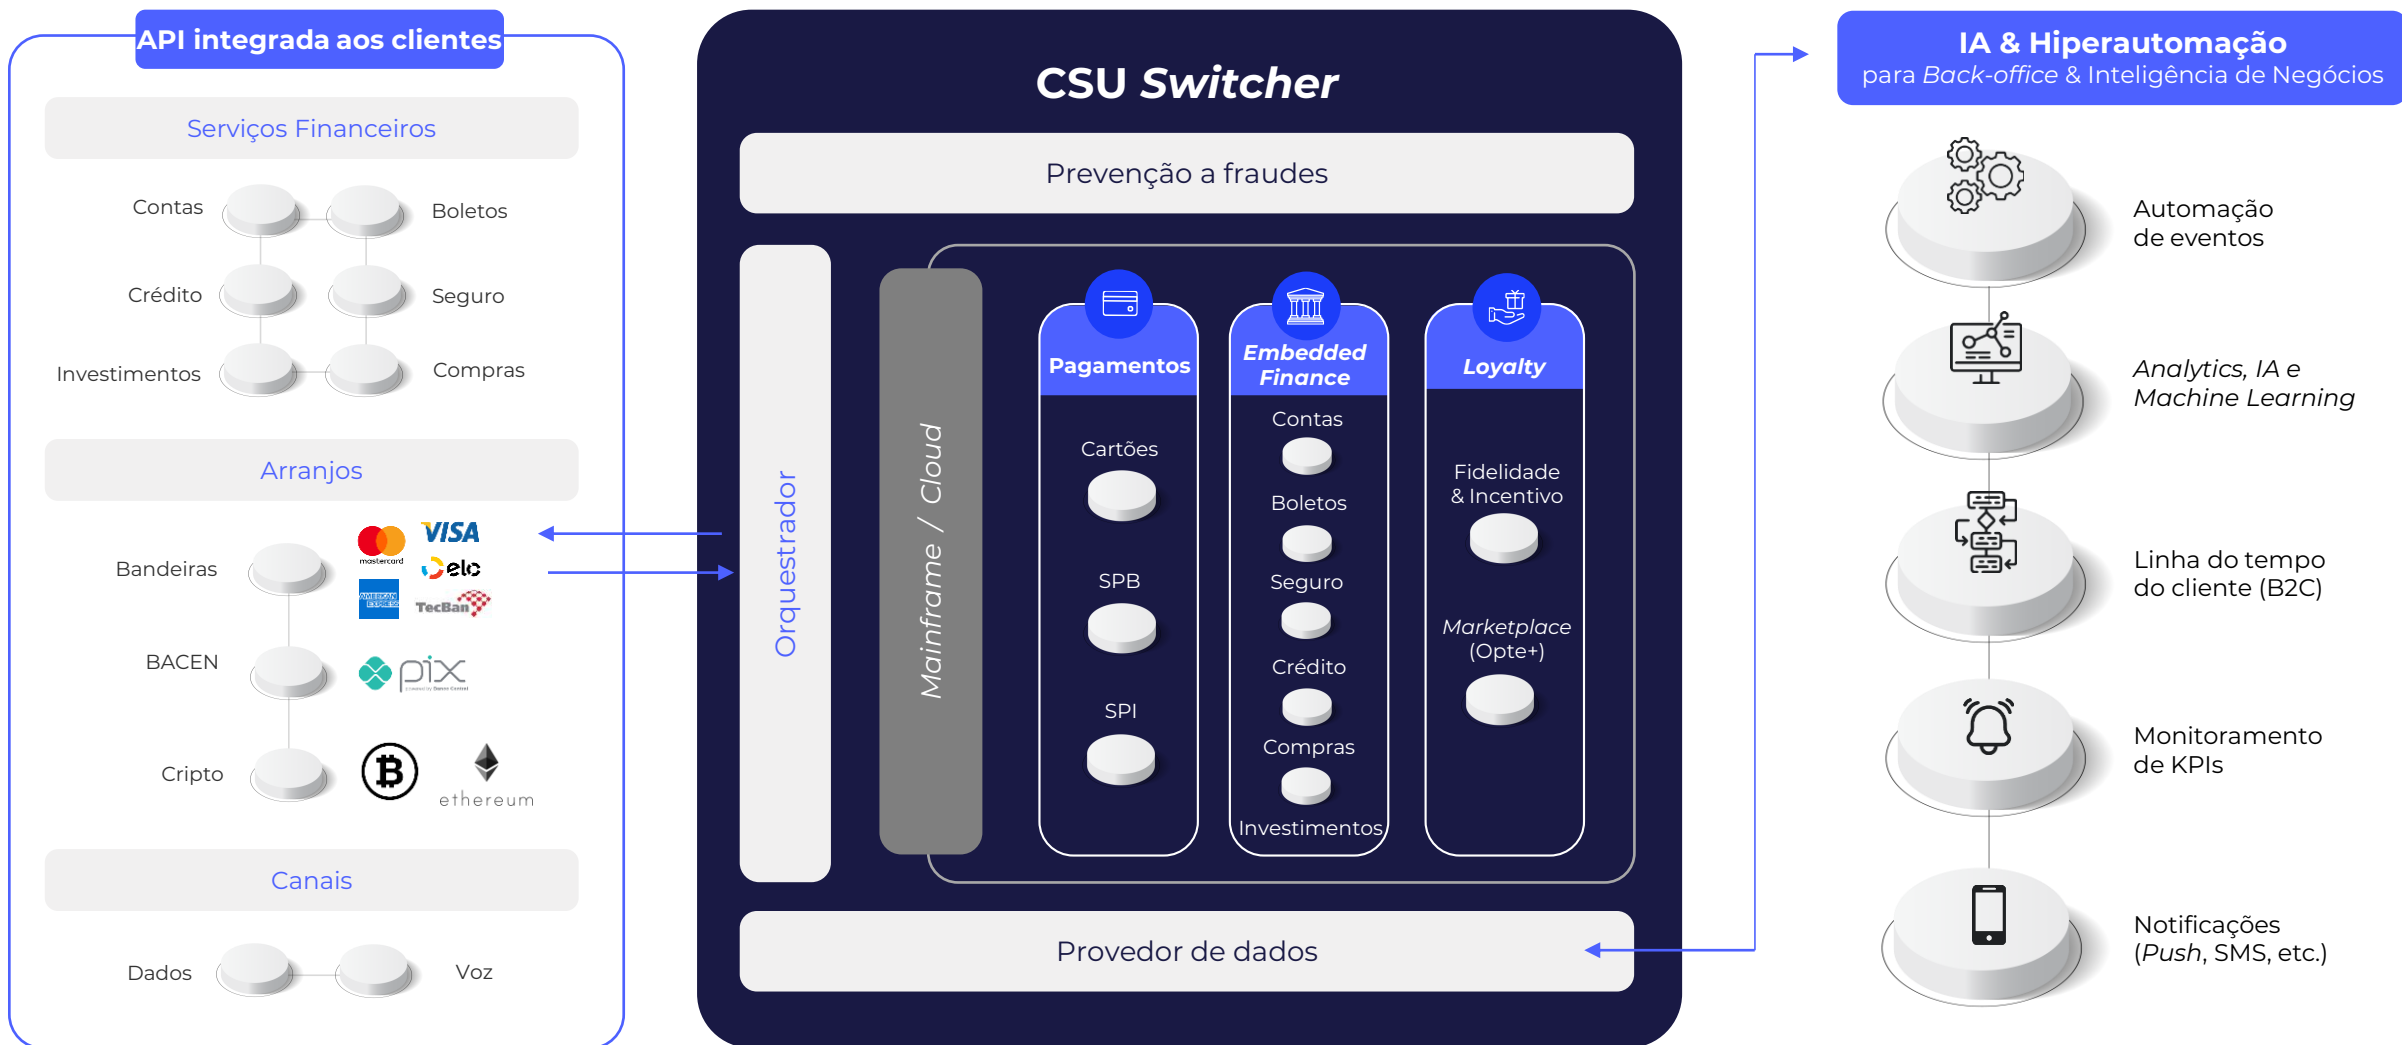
API integrada aos clientes

Serviços Financeiros

Contas
Boletos
Crédito
Seguro
Investimentos
Compras

Arranjos

Bandeiras
mastercard
VISA
elo
AMERICAN EXPRESS
TecBan
BACEN
pix
Cripto
ethereum

Canais

Dados
Voz

CSU Switcher

Prevenção a fraudes

Orquestrador

Mainframe / Cloud

Pagamentos
Cartões
SPB
SPI

Embedded Finance
Contas
Boletos
Seguro
Crédito
Compras
Investimentos

Loyalty
Fidelidade & Incentivo
Marketplace (Opte+)

Provedor de dados

IA & Hiperautomação
para Back-office & Inteligência de Negócios

Automação de eventos

Analytics, IA e Machine Learning

Linha do tempo do cliente (B2C)

Monitoramento de KPIs

Notificações (Push, SMS, etc.)